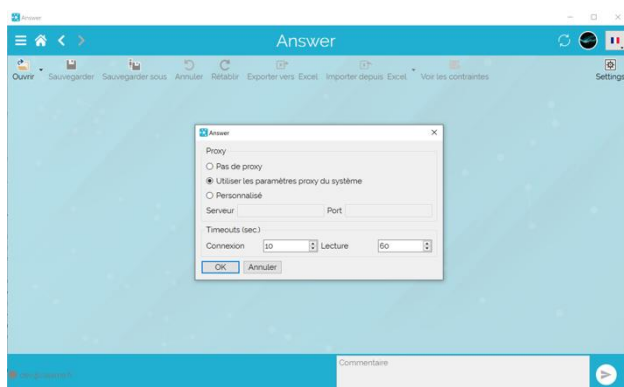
Answer

Answer

Ouvrir Sauvegarder Sauvegarder sous Annuler Rétablir Exporter vers Excel Importer depuis Excel Voir les contraintes Settings

Answer

Proxy
Pas de proxy
Utiliser les paramètres proxy du système
Personnalisé
Serveur Port

Timeouts (sec.)
Connexion 10 Lecture 60

OK Annuler

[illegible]

Commentaire